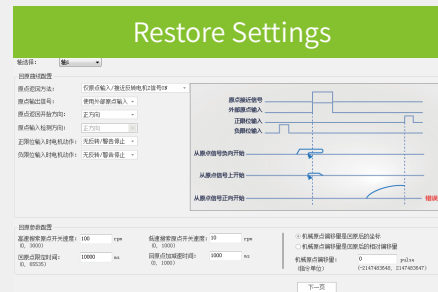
Restore Settings

轴选择: 轴0

回原点模式设置

原点回归方法: 仅原点输入/接近反转电机2信号H

原点输出信号: 使用外部原点输入

原点回原点方向: 正方向

原点输入检测方向: 正方向

正限位输入时电机动作: 无反转/警告停止

负限位输入时电机动作: 无反转/警告停止

原点接近信号

外部原点输入

正限位输入

负限位输入

从原点信号负向开始

从原点信号上开始

从原点信号正向开始

错误

回原点参数设置

高速搜索原点开关速度: 100 rpm (1, 3000)

回原点限位时间: 10000 ms (0, 65535)

低速搜索原点开关速度: 10 rpm (1, 1000)

回原点加减速时间: 10 ms (0, 1000)

机械原点偏移量是回原后的坐标

机械原点偏移量是回原后的相对偏移量

机械原点偏移量: 0 pulse

(指令单位) (-2147483648, 2147483647)

下一页